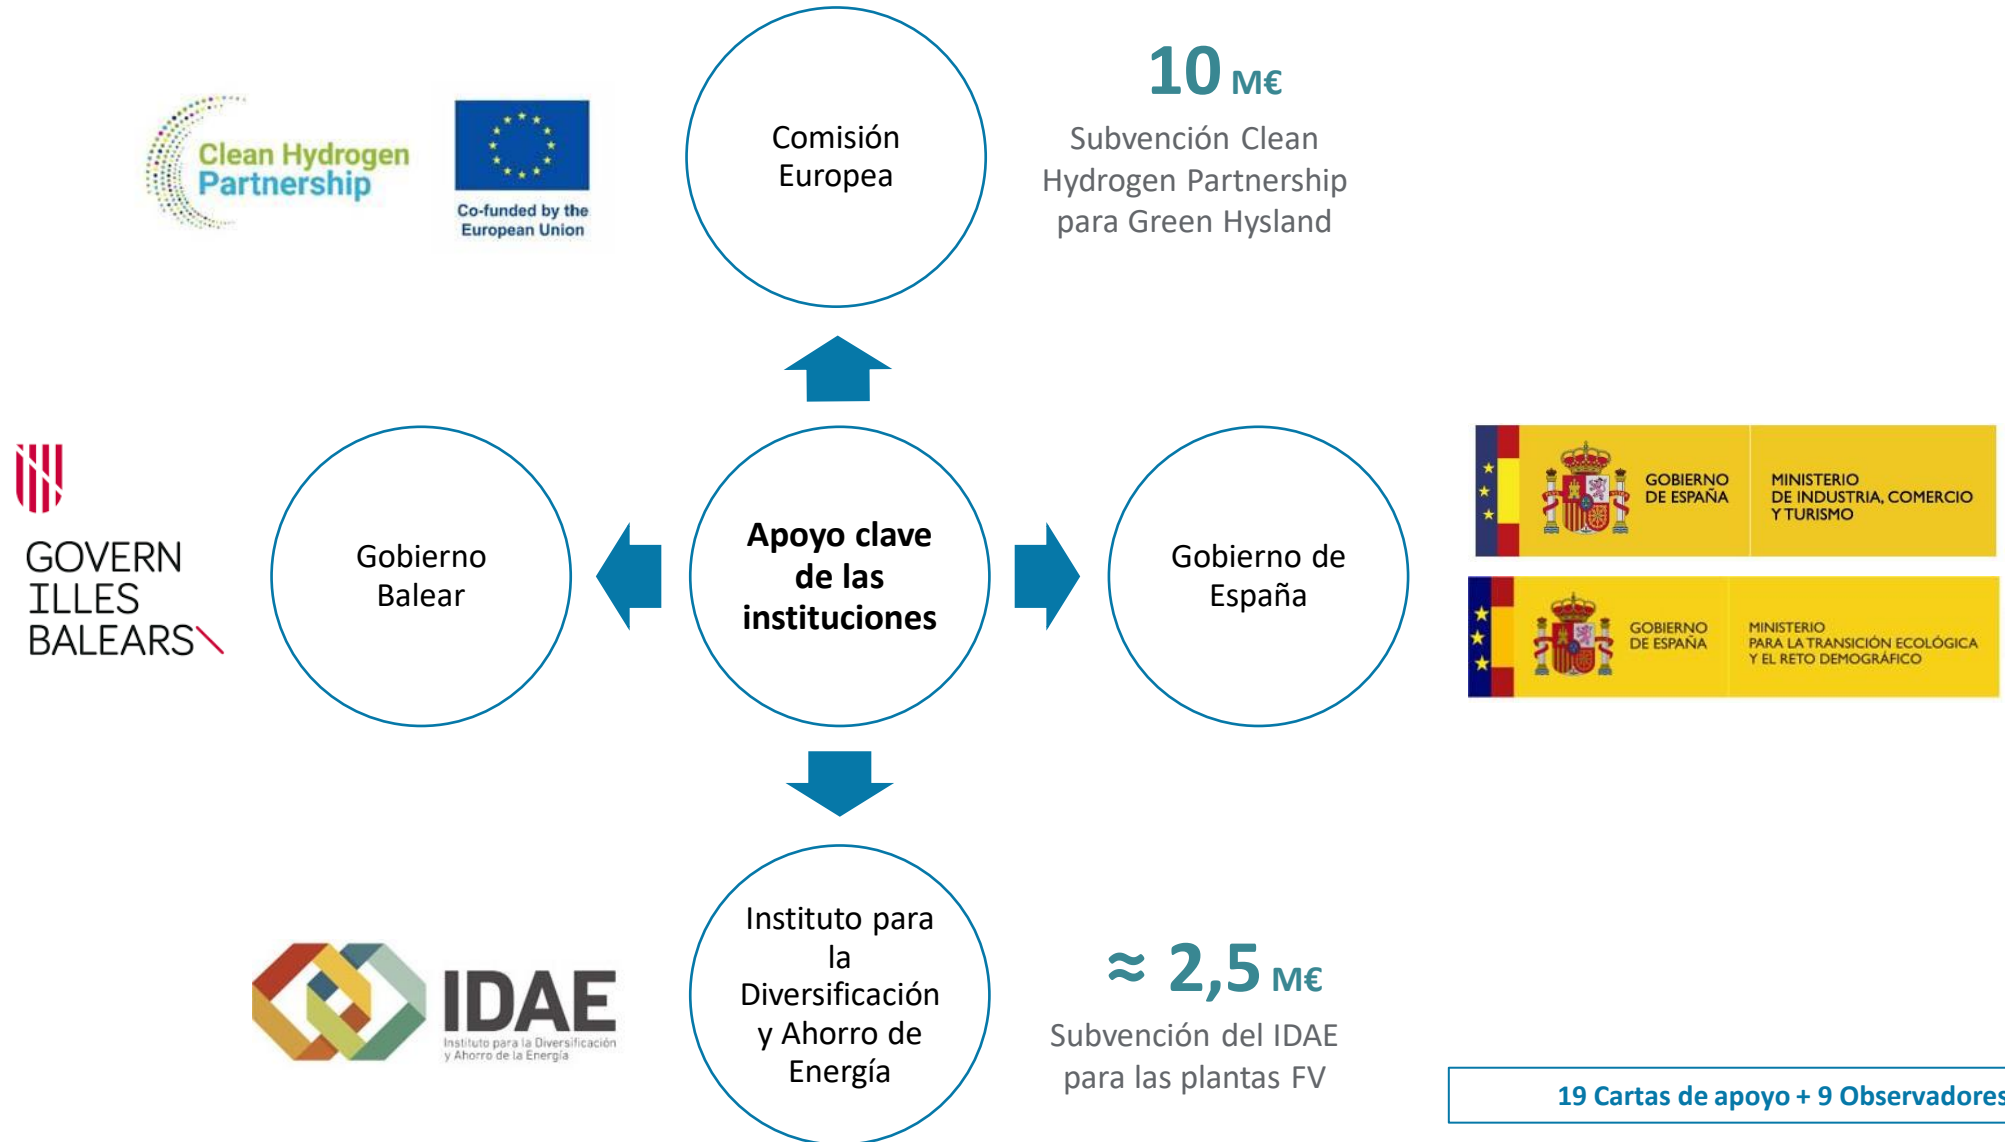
Clean Hydrogen Partnership

Co-funded by the European Union

Comisión Europea

10 M€

Subvención Clean Hydrogen Partnership para Green Hysland

GOVERN ILLES BALEARS

Gobierno Balear

Apoyo clave de las instituciones

Gobierno de España

GOBIERNO DE ESPAÑA

MINISTERIO DE INDUSTRIA, COMERCIO Y TURISMO

GOBIERNO DE ESPAÑA

MINISTERIO PARA LA TRANSICIÓN ECOLÓGICA Y EL RETO DEMOGRÁFICO

IDAE

Instituto para la Diversificación y Ahorro de la Energía

Instituto para la Diversificación y Ahorro de Energía

≈ 2,5 M€

Subvención del IDAE para las plantas FV

19 Cartas de apoyo + 9 Observadores